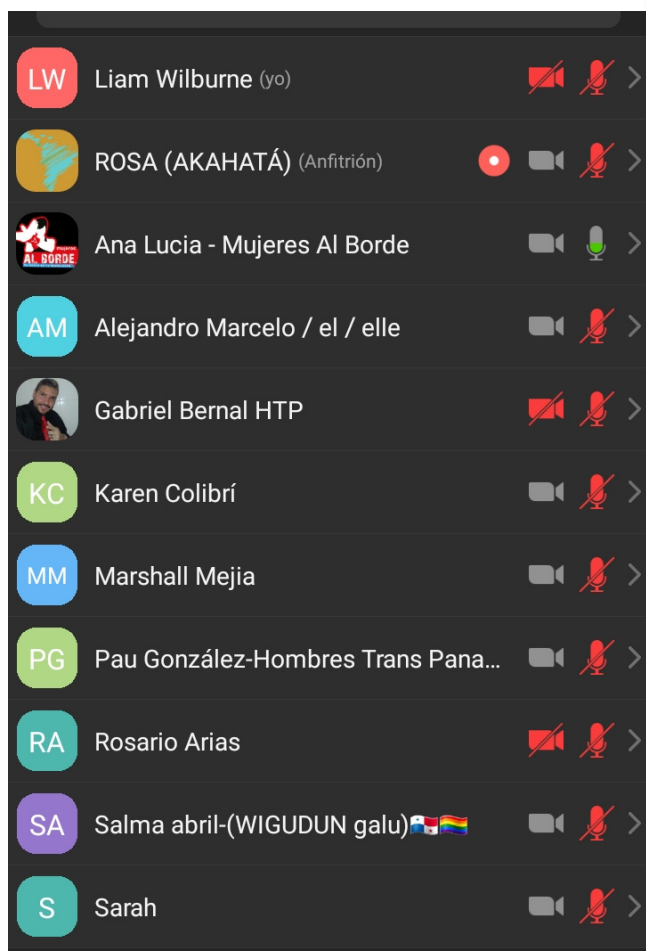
LW Liam Wilburne (yo)

ROSA (AKAHATÁ) (Anfitrión)

mujeres AL BORDE Ana Lucia - Mujeres Al Borde

AM Alejandro Marcelo / el / elle

Gabriel Bernal HTP

KC Karen Colibrí

MM Marshall Mejia

PG Pau González-Hombres Trans Pana...

RA Rosario Arias

SA Salma abril-(WIGUDUN galu)🇵🇦🏳️‍🌈

S Sarah